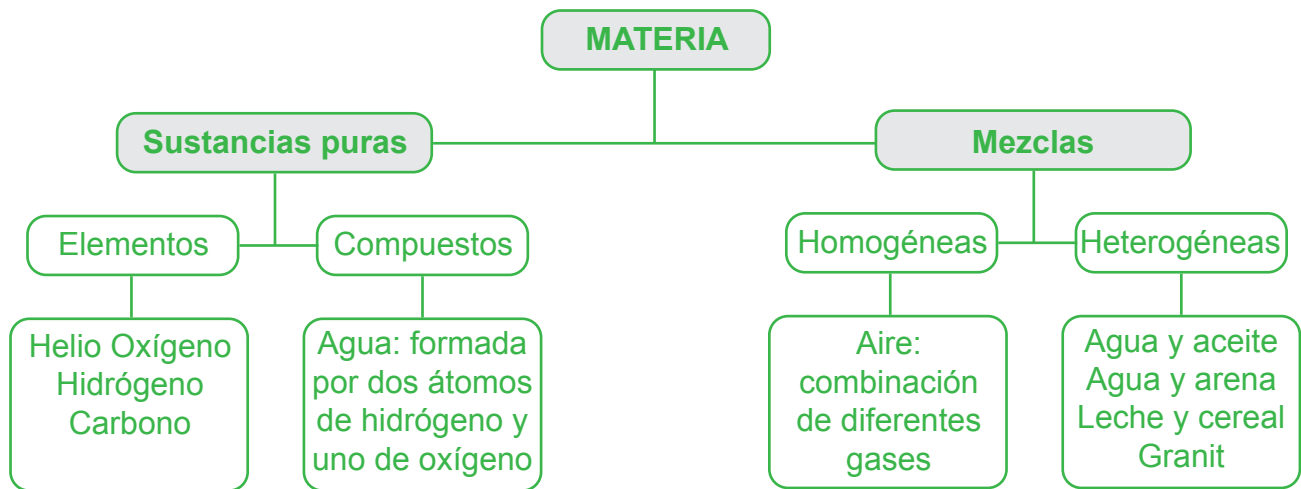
MATERIA

Sustancias puras

Mezclas

Elementos

Compuestos

Homogéneas

Heterogéneas

Helio Oxígeno Hidrógeno Carbono

Agua: formada por dos átomos de hidrógeno y uno de oxígeno

Aire: combinación de diferentes gases

Agua y aceite
Agua y arena
Leche y cereal
Granit